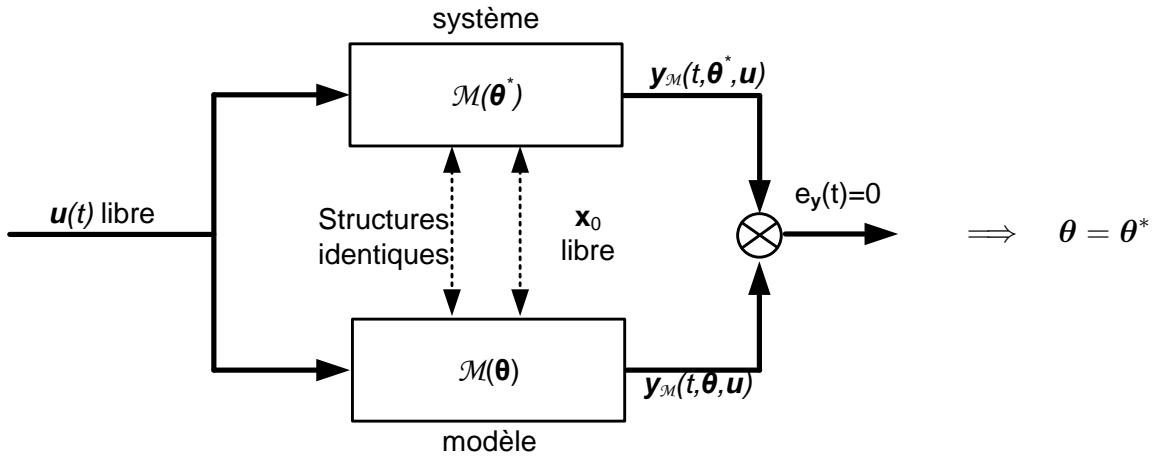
système

$\mathcal{M}(\boldsymbol{\theta}^*)$

$\boldsymbol{y}_{\mathcal{M}}(t,\boldsymbol{\theta}^*,\boldsymbol{u})$

$\boldsymbol{u}(t)$ libre

Structures identiques

$\mathbf{x}_0$ libre

$e_{\mathbf{y}}(t)=0$

$\Longrightarrow \quad \boldsymbol{\theta} = \boldsymbol{\theta}^*$

$\mathcal{M}(\boldsymbol{\theta})$

$\boldsymbol{y}_{\mathcal{M}}(t,\boldsymbol{\theta},\boldsymbol{u})$

modèle